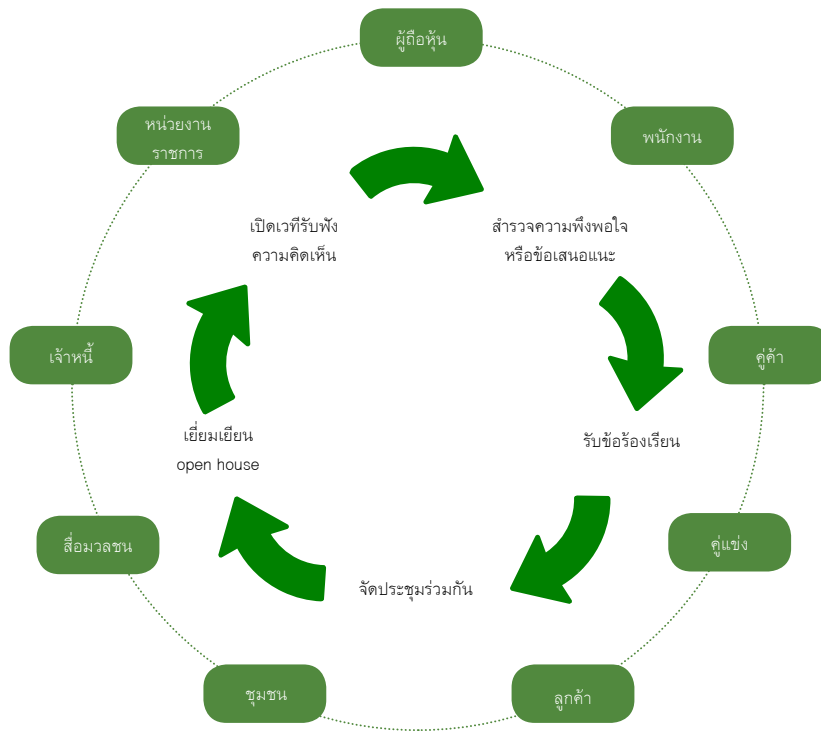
ผู้ถือหุ้น

พนักงาน

คู่ค้า

คู่แข่ง

ลูกค้า

ชุมชน

สื่อมวลชน

เจ้าหนี้

หน่วยงาน ราชการ

เปิดเวทีรับฟัง ความคิดเห็น

สำรวจความพึงพอใจ หรือข้อเสนอแนะ

รับข้อร้องเรียน

จัดประชุมร่วมกัน

เยี่ยมเยียน open house